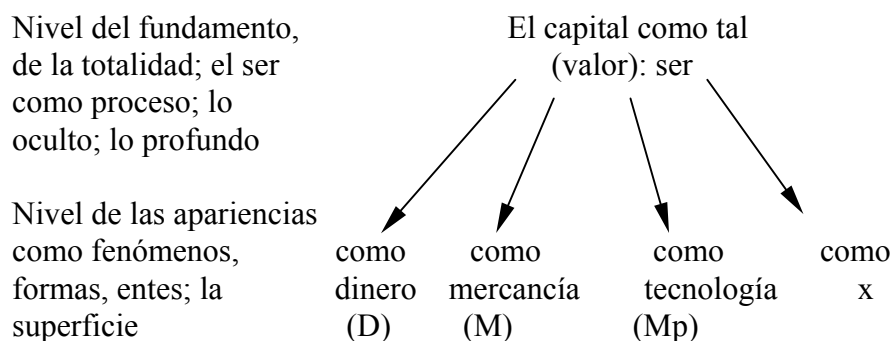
Nivel del fundamento, de la totalidad; el ser como proceso; lo oculto; lo profundo

El capital como tal (valor): ser

Nivel de las apariencias como fenómenos, formas, entes; la superficie

como dinero (D)

como mercancía (M)

como tecnología (Mp)

como x